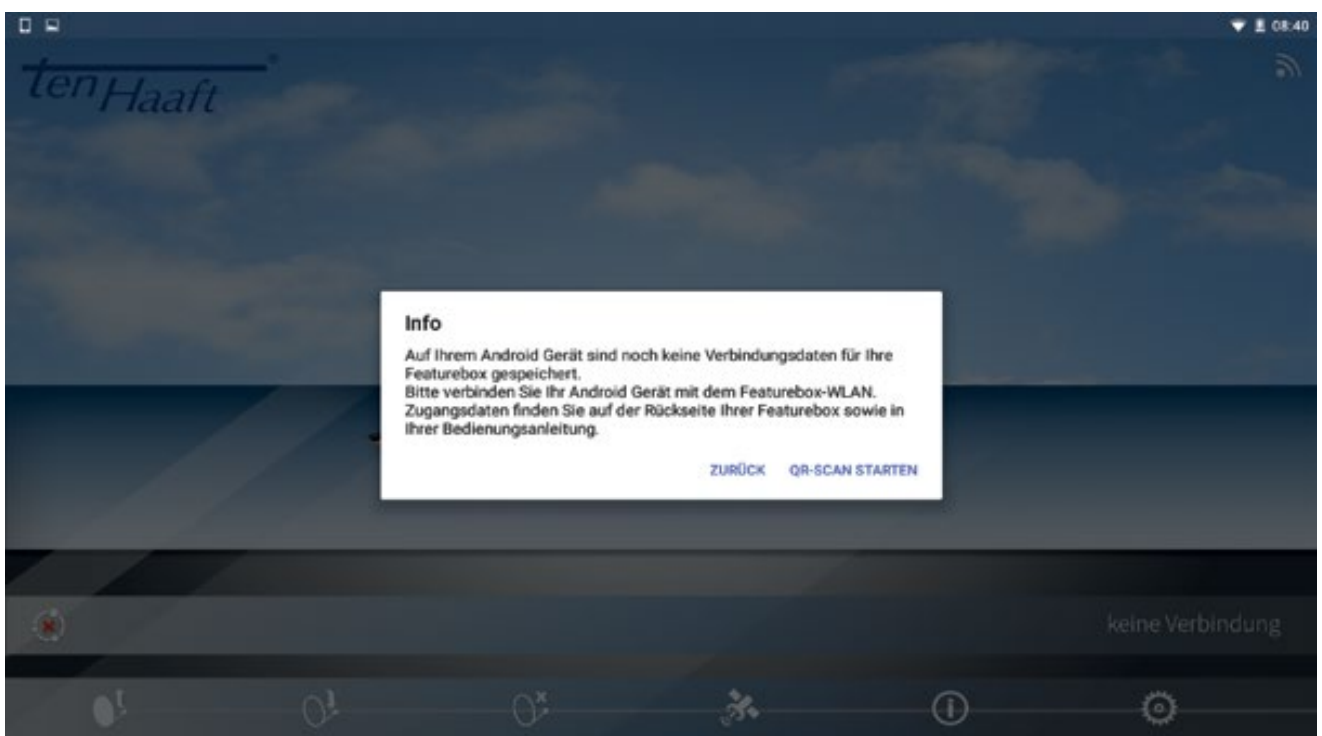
08:40

ten Haaft

Info

Auf Ihrem Android Gerät sind noch keine Verbindungsdaten für Ihre Featurebox gespeichert.
Bitte verbinden Sie Ihr Android Gerät mit dem Featurebox-WLAN.
Zugangsdaten finden Sie auf der Rückseite Ihrer Featurebox sowie in Ihrer Bedienungsanleitung.

ZURÜCK QR-SCAN STARTEN

keine Verbindung